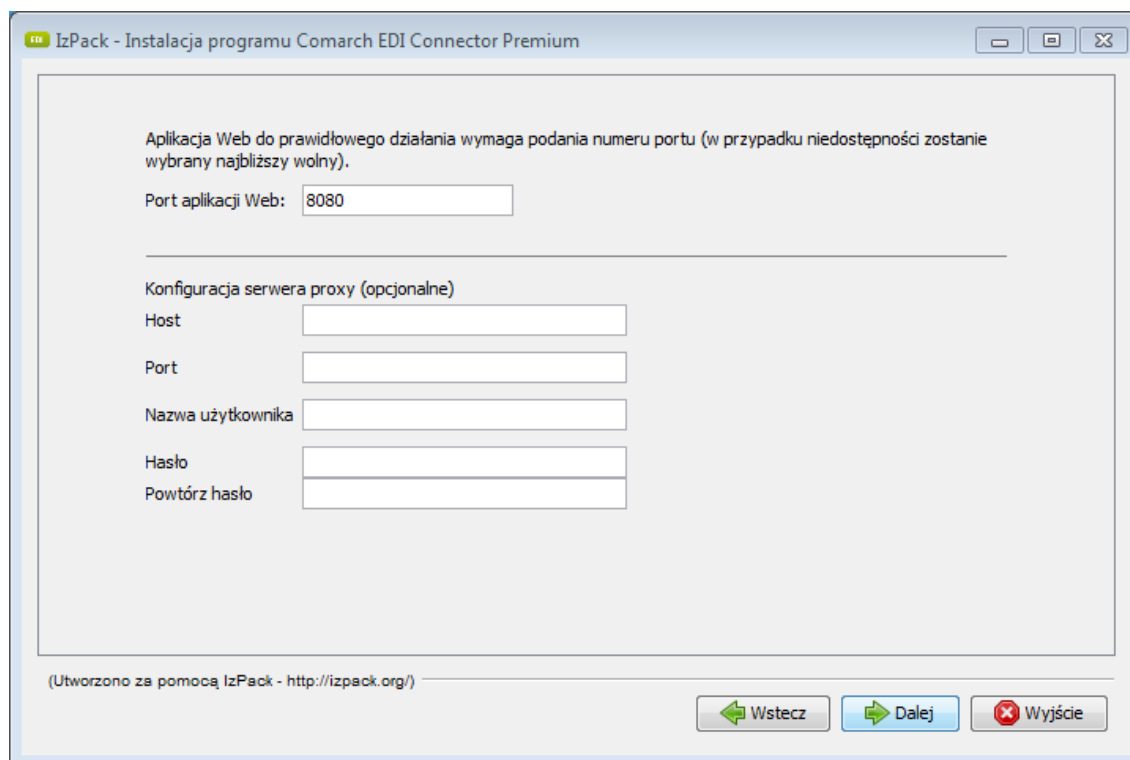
EDI IzPack - Instalacja programu Comarch EDI Connector Premium

Aplikacja Web do prawidłowego działania wymaga podania numeru portu (w przypadku niedostępności zostanie wybrany najbliższy wolny).

Port aplikacji Web: 8080

Konfiguracja serwera proxy (opcjonalne)

Host

Port

Nazwa użytkownika

Hasło

Powtórz hasło

(Utworzono za pomocą IzPack - http://izpack.org/)

Wstecz

Dalej

Wyjście